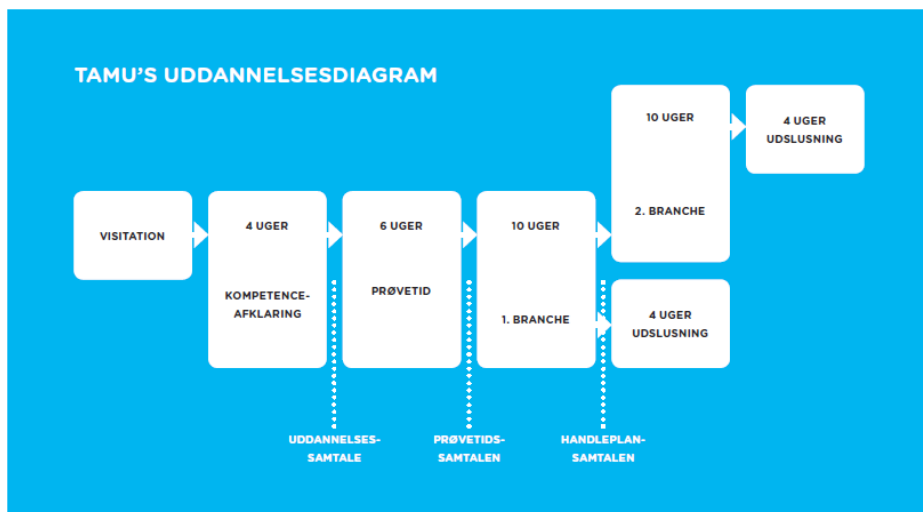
TAMU'S UDDANNELSESDIAGRAM

VISITATION

4 UGER

KOMPETENCE-AFKLARING

6 UGER

PRØVETID

10 UGER

1. BRANCHE

10 UGER

2. BRANCHE

4 UGER UDSLUSNING

4 UGER UDSLUSNING

UDDANNELSES-SAMTALE

PRØVETIDS-SAMTALEN

HANDLEPLAN-SAMTALEN